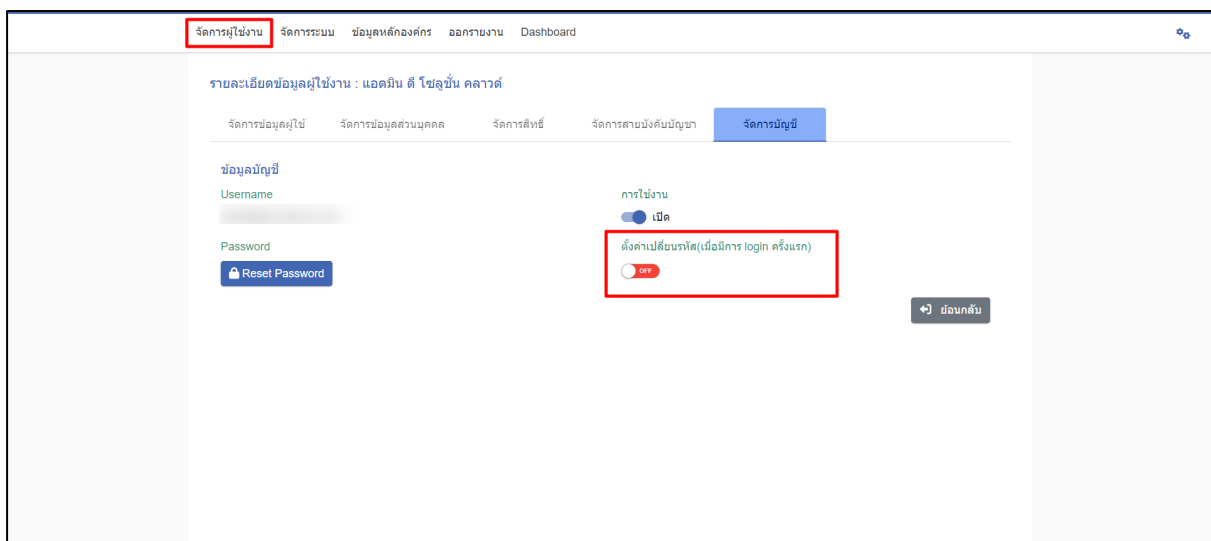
จัดการผู้ใช้งาน จัดการระบบ ข้อมูลหลักองค์กร ออกรายงาน Dashboard

รายละเอียดข้อมูลผู้ใช้งาน : แอดมิน ดี โซลูชั่น คลาวด์

จัดการข้อมูลผู้ใช้ จัดการข้อมูลส่วนบุคคล จัดการสิทธิ์ จัดการสายบังคับบัญชา จัดการบัญชี

ข้อมูลบัญชี

Username

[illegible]

การใช้งาน

เปิด

Password

Reset Password

ตั้งค่าเปลี่ยนรหัส(เมื่อมีการ login ครั้งแรก)

OFF

ย้อนกลับ